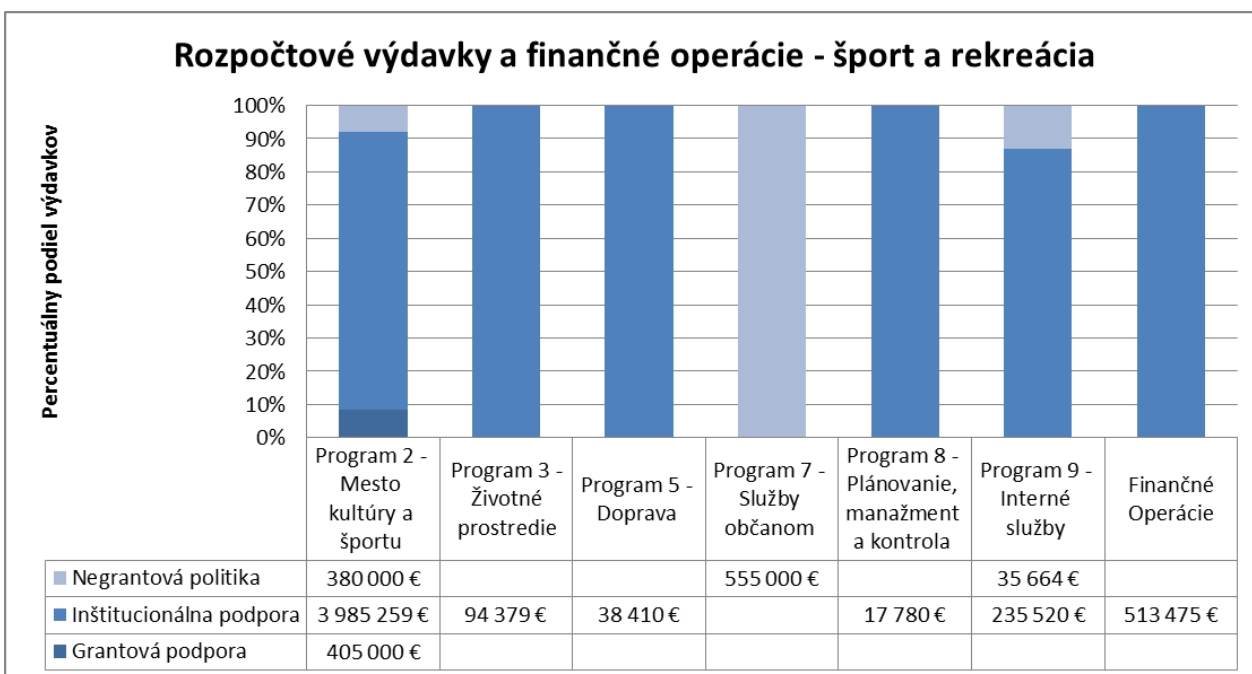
Rozpočtové výdavky a finančné operácie - šport a rekreácia

Percentuálny podiel výdavkov

100%
90%
80%
70%
60%
50%
40%
30%
20%
10%
0%

| | Program 2 - Mesto kultúry a športu | Program 3 - Životné prostredie | Program 5 - Doprava | Program 7 - Služby občanom | Program 8 - Plánovanie, manažment a kontrola | Program 9 - Interné služby | Finančné Operácie |
|---|---|---|---|---|---|---|---|
| Negrantová politika | 380 000 € | | | 555 000 € | | 35 664 € | |
| Inštitucionálna podpora | 3 985 259 € | 94 379 € | 38 410 € | | 17 780 € | 235 520 € | 513 475 € |
| Grantová podpora | 405 000 € | | | | | | |